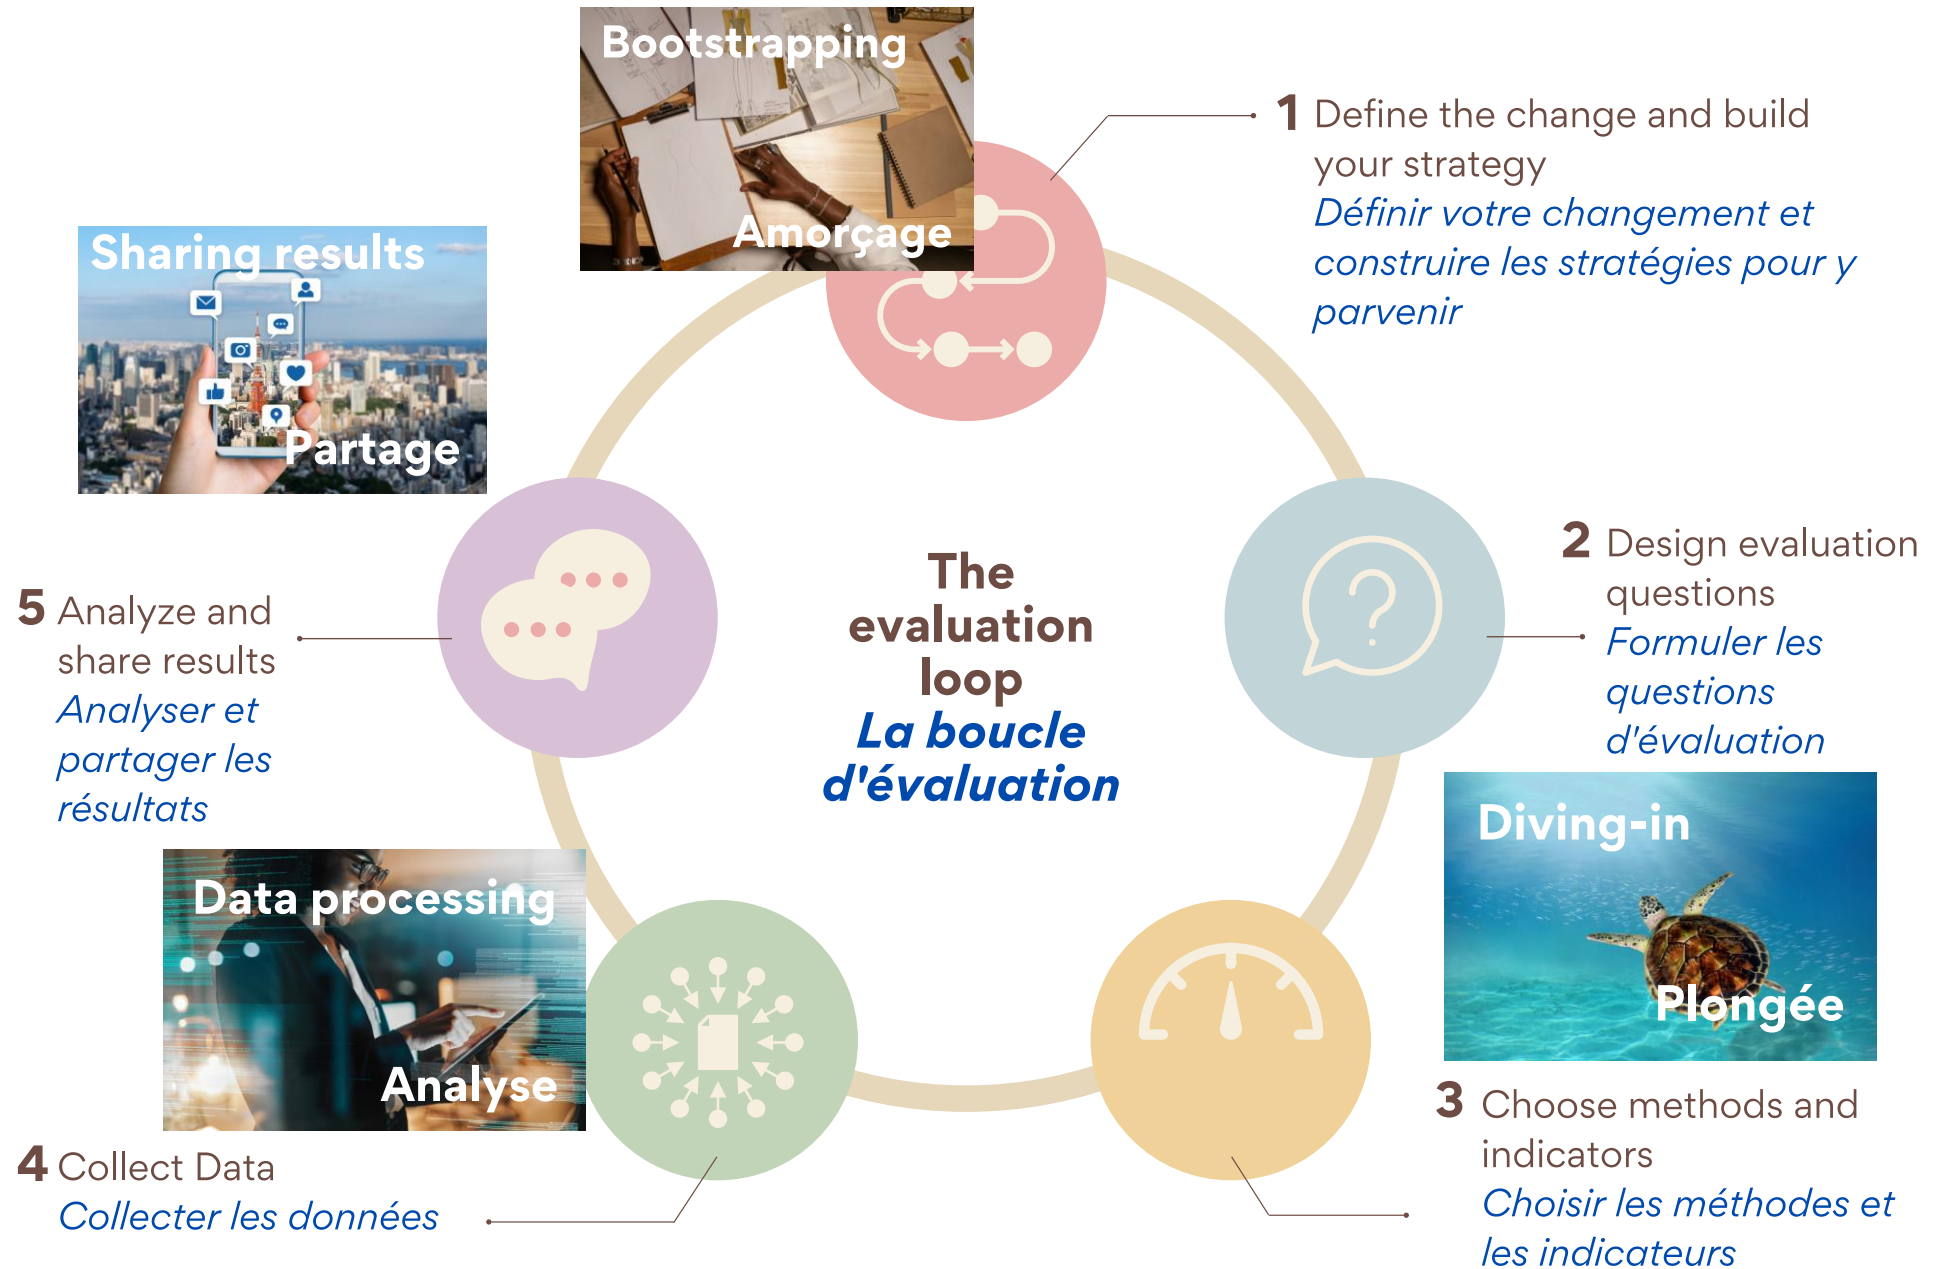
Bootstrapping

Amorçage

1 Define the change and build your strategy
Définir votre changement et construire les stratégies pour y parvenir

Sharing results

Partage

5 Analyze and share results
Analyser et partager les résultats

The evaluation loop
La boucle d'évaluation

2 Design evaluation questions
Formuler les questions d'évaluation

Diving-in

Plongée

Data processing

Analyse

4 Collect Data
Collecter les données

3 Choose methods and indicators
Choisir les méthodes et les indicateurs